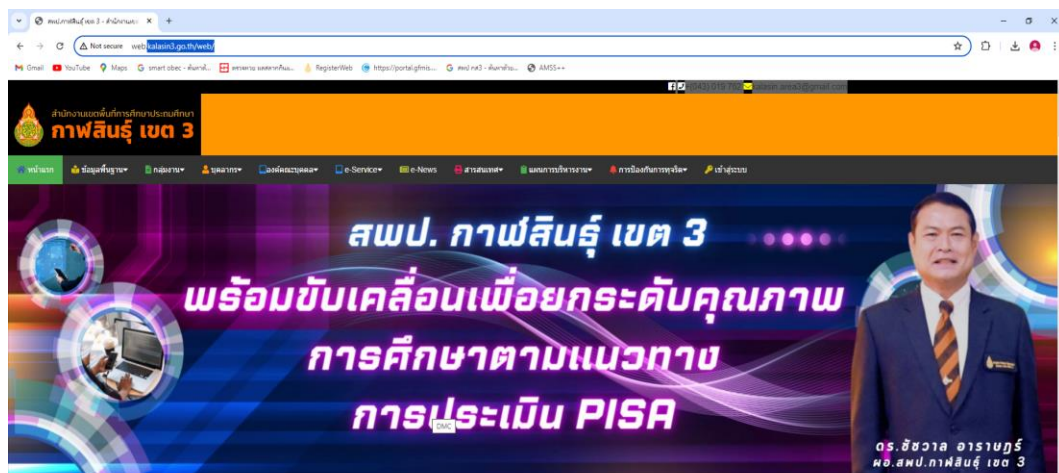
สพป.กาฬสินธุ์ เขต 3 - สำนักงานเ... ×
Not secure web.kalasin3.go.th/web/
Gmail YouTube Maps smart obec - ค้นหาด้... RegisterWeb https://portal.gfmis... สพป กส3 - ค้นหาด้วย... AMSS++
043) 019 767 kalasin area3@gmail.com
สำนักงานเขตพื้นที่การศึกษาประถมศึกษา
กาฬสินธุ์ เขต 3
หน้าแรก ข้อมูลพื้นฐาน กลุ่มงาน บุคลากร องค์คณะบุคคล e-Service e-News สารสนเทศ แผนการบริหารงาน การป้องกันการทุจริต เข้าสู่ระบบ
สพป. กาฬสินธุ์ เขต 3
พร้อมขับเคลื่อนเพื่อยกระดับคุณภาพ
การศึกษาตามแนวทาง
การประเมิน PISA
DMC
ดร.ชัชวาล อาราษฎร์
ผอ.สพป.กาฬสินธุ์ เขต 3